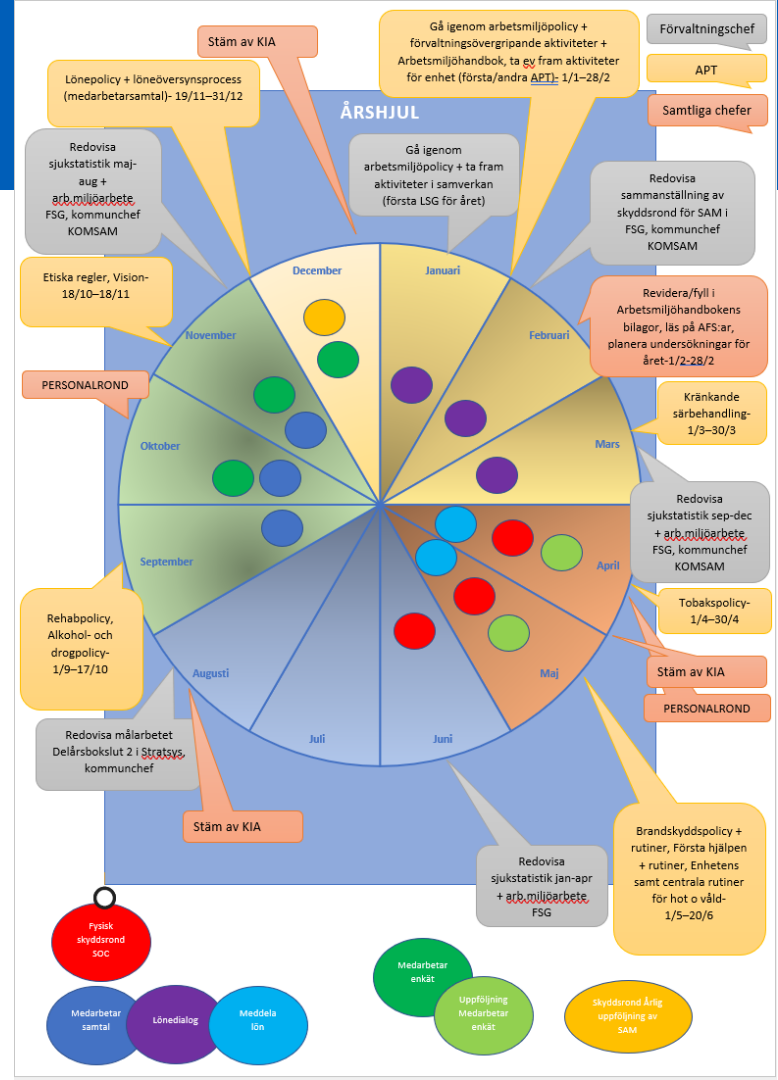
Stäm av KIA

Gå igenom arbetsmiljöpolicy + förvaltningsövergripande aktiviteter + Arbetsmiljöhandbok, ta ev fram aktiviteter för enhet (första/andra APT)- 1/1–28/2

Förvaltningschef

APT

Samtliga chefer

Lönepolicy + löneöversynsprocess (medarbetarsamtal)- 19/11–31/12

ÅRSHJUL

Redovisa sjukstatistik maj-aug + arb.miljöarbete FSG, kommunchef KOMSAM

Gå igenom arbetsmiljöpolicy + ta fram aktiviteter i samverkan (första LSG för året)

Redovisa sammanställning av skyddsrond för SAM i FSG, kommunchef KOMSAM

Etiska regler, Vision- 18/10–18/11

December

Januari

Februari

Revidera/fyll i Arbetsmiljöhandbokens bilagor, läs på AFS:ar, planera undersökningar för året-1/2-28/2

November

PERSONALROND

Oktober

Mars

Kränkande särbehandling- 1/3–30/3

Redovisa sjukstatistik sep-dec + arb.miljöarbete FSG, kommunchef KOMSAM

September

April

Tobakspolicy- 1/4–30/4

Rehabpolicy, Alkohol- och drogpolicy- 1/9–17/10

Augusti

Maj

Stäm av KIA

PERSONALROND

Redovisa målarbetet Delårsbokslut 2 i Stratsys, kommunchef

Juli

Juni

Stäm av KIA

Brandskyddspolicy + rutiner, Första hjälpen + rutiner, Enhetens samt centrala rutiner för hot o våld- 1/5–20/6

Redovisa sjukstatistik jan-apr + arb.miljöarbete FSG

Fysisk skyddsrond SOC

Medarbetar enkät

Uppföljning Medarbetar enkät

Skyddsrond Årlig uppföljning av SAM

Medarbetar samtal

Lönedialog

Meddela lön